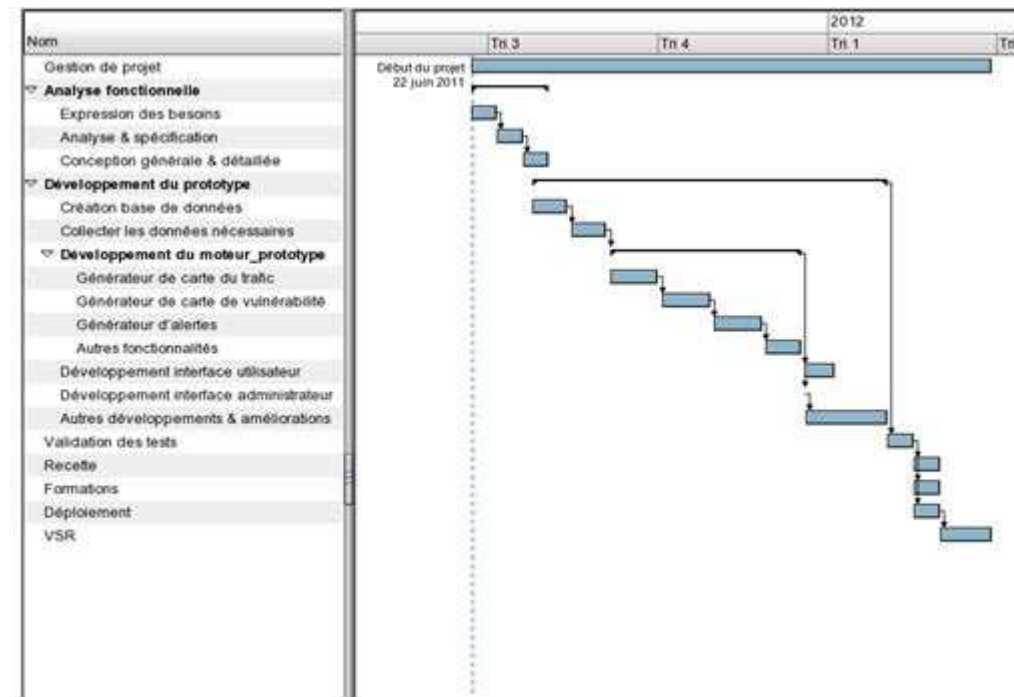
Nom

Gestion de projet

Analyse fonctionnelle

Expression des besoins

Analyse & spécification

Conception générale & détaillée

Développement du prototype

Création base de données

Collecter les données nécessaires

Développement du moteur_prototype

Générateur de carte du trafic

Générateur de carte de vulnérabilité

Générateur d'alertes

Autres fonctionnalités

Développement interface utilisateur

Développement interface administrateur

Autres développements & améliorations

Validation des tests

Recette

Formations

Déploiement

VSR

2012

Tri 3

Tri 4

Tri 1

Tri

Début du projet
22 juin 2011